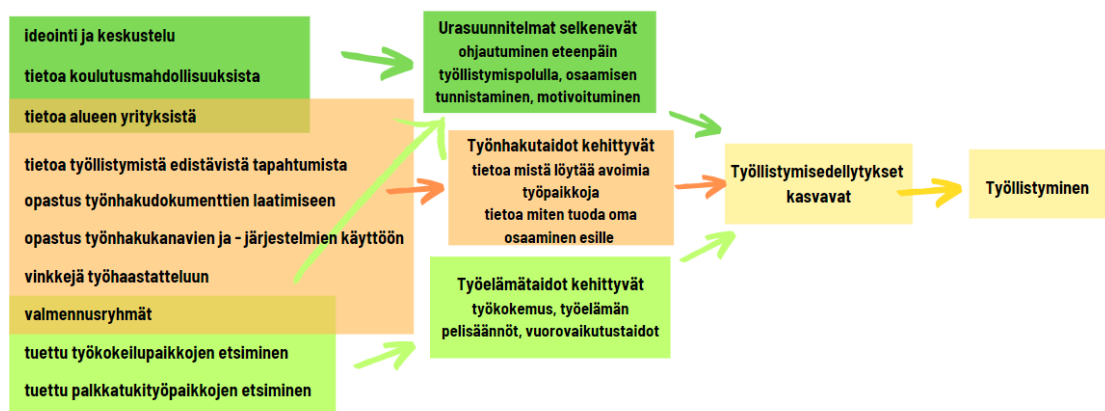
ideointi ja keskustelu

tietoa koulutusmahdollisuuksista

tietoa alueen yrityksistä

tietoa työllistymistä edistävistä tapahtumista

opastus työnhakudokumenttien laatimiseen

opastus työnhakukanavien ja - järjestelmien käyttöön

vinkkejä työhaastatteluun

valmennusryhmät

tuettu työkokeilupaikkojen etsiminen

tuettu palkkatukityöpaikkojen etsiminen

Urasuunnitelmat selkenevät
ohjautuminen eteenpäin työllistymispolulla, osaamisen tunnistaminen, motivoituminen

Työnhakutaidot kehittyvät
tietoa mistä löytää avoimia työpaikkoja
tietoa miten tuoda oma osaaminen esille

Työelämätaidot kehittyvät
työkokemus, työelämän pelisäännöt, vuorovaikutustaidot

Työllistymisedellytykset kasvavat

Työllistyminen